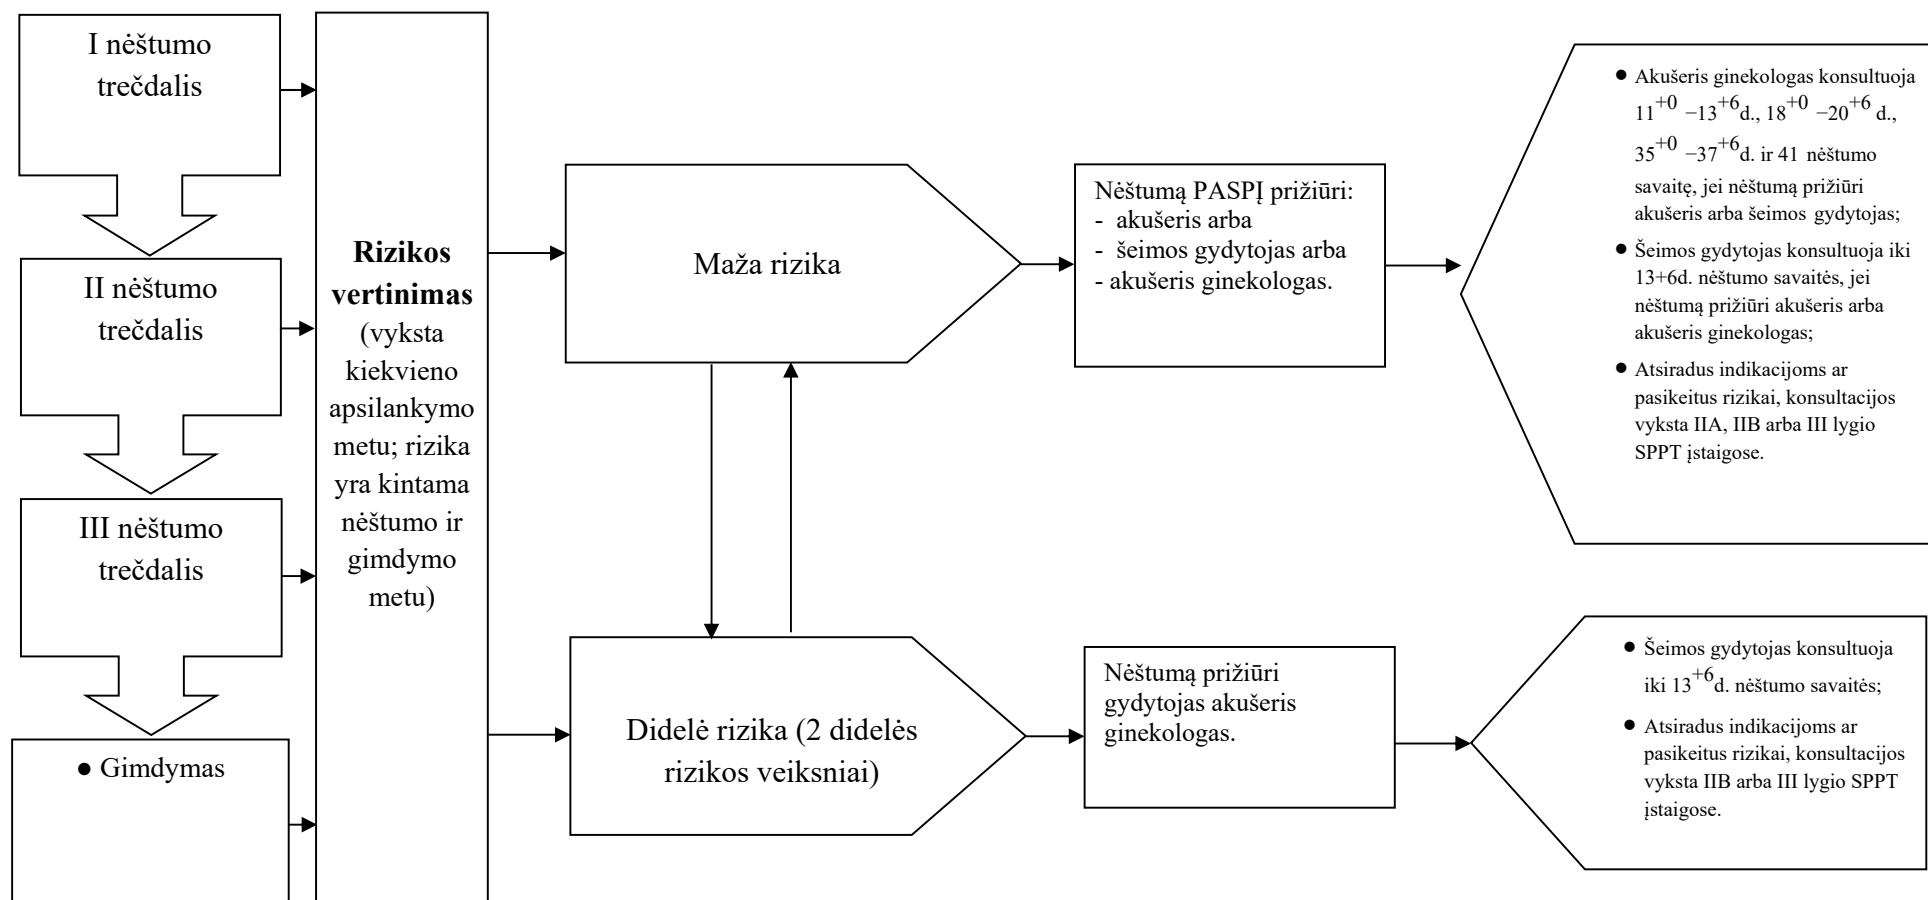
I nėštumo trečdalis

II nėštumo trečdalis

III nėštumo trečdalis

• Gimdymas

**Rizikos vertinimas** (vyksta kiekvieno apsilankymo metu; rizika yra kintama nėštumo ir gimdymo metu)

Maža rizika

Didelė rizika (2 didelės rizikos veiksniai)

Nėštumą PASPĮ prižiūri:
- akušeris arba
- šeimos gydytojas arba
- akušeris ginekologas.

Nėštumą prižiūri gydytojas akušeris ginekologas.

• Akušeris ginekologas konsultuoja $11^{+0}-13^{+6}$d., $18^{+0}-20^{+6}$ d., $35^{+0}-37^{+6}$d. ir 41 nėštumo savaitę, jei nėštumą prižiūri akušeris arba šeimos gydytojas;
• Šeimos gydytojas konsultuoja iki 13+6d. nėštumo savaitės, jei nėštumą prižiūri akušeris arba akušeris ginekologas;
• Atsiradus indikacijoms ar pasikeitus rizikai, konsultacijos vyksta IIA, IIB arba III lygio SPPT įstaigose.

• Šeimos gydytojas konsultuoja iki $13^{+6}$d. nėštumo savaitės;
• Atsiradus indikacijoms ar pasikeitus rizikai, konsultacijos vyksta IIB arba III lygio SPPT įstaigose.